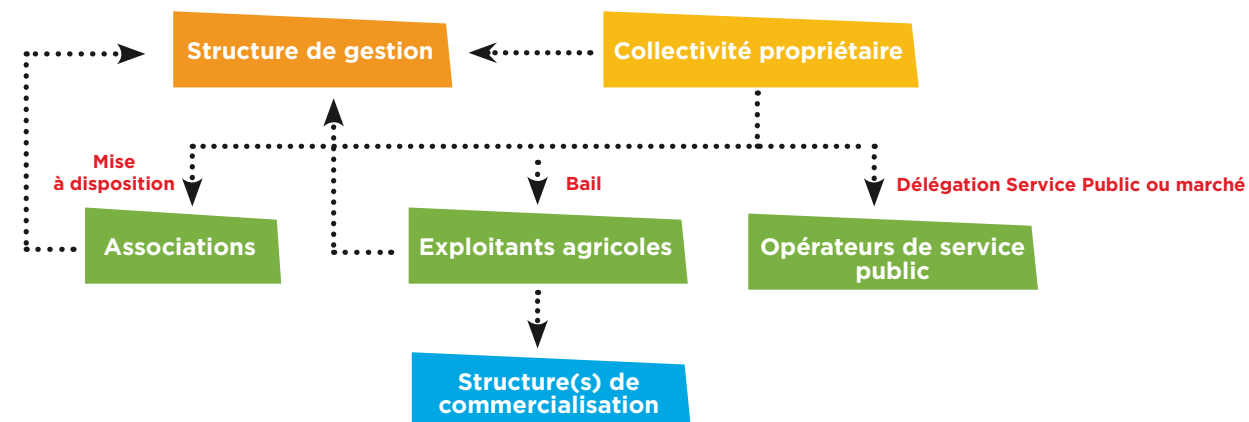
Structure de gestion

Collectivité propriétaire

Mise à disposition

Bail

Délégation Service Public ou marché

Associations

Exploitants agricoles

Opérateurs de service public

Structure(s) de commercialisation